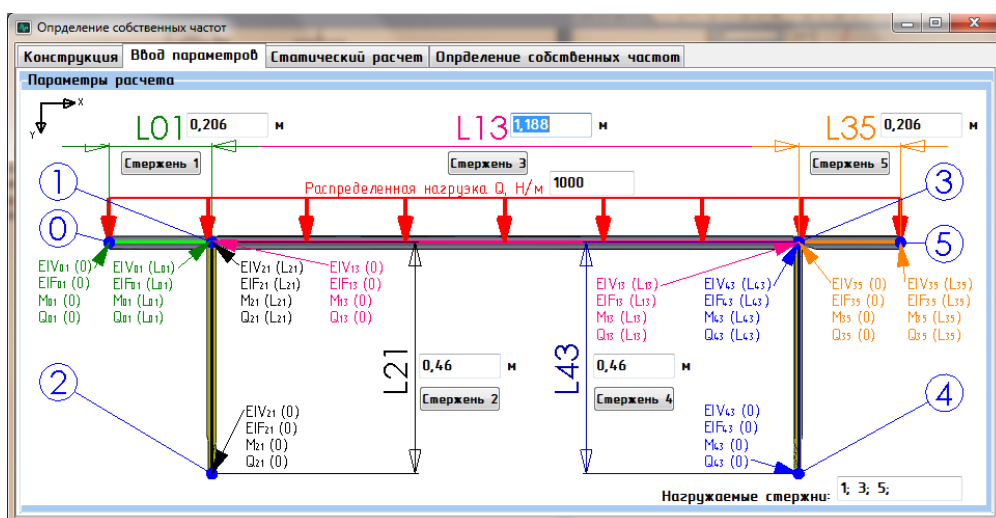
Определение собственных частот

Конструкция | Ввод параметров | Статический расчет | Опрделение собственных частот

Параметры расчета

X
Y

L01 0,206 м
L13 1,188 м
L35 0,206 м

Стержень 1
Стержень 3
Стержень 5

Распределенная нагрузка Q, Н/м 1000

1
3
0
5

$EIV_{01}$ (0)
$EIF_{01}$ (0)
$M_{01}$ (0)
$Q_{01}$ (0)

$EIV_{01}$ ($L_{01}$)
$EIF_{01}$ ($L_{01}$)
$M_{01}$ ($L_{01}$)
$Q_{01}$ ($L_{01}$)

$EIV_{21}$ ($L_{21}$)
$EIF_{21}$ ($L_{21}$)
$M_{21}$ ($L_{21}$)
$Q_{21}$ ($L_{21}$)

$EIV_{13}$ (0)
$EIF_{13}$ (0)
$M_{13}$ (0)
$Q_{13}$ (0)

$EIV_{13}$ ($L_{13}$)
$EIF_{13}$ ($L_{13}$)
$M_{13}$ ($L_{13}$)
$Q_{13}$ ($L_{13}$)

$EIV_{43}$ ($L_{43}$)
$EIF_{43}$ ($L_{43}$)
$M_{43}$ ($L_{43}$)
$Q_{43}$ ($L_{43}$)

$EIV_{35}$ (0)
$EIF_{35}$ (0)
$M_{35}$ (0)
$Q_{35}$ (0)

$EIV_{35}$ ($L_{35}$)
$EIF_{35}$ ($L_{35}$)
$M_{35}$ ($L_{35}$)
$Q_{35}$ ($L_{35}$)

L21 0,46 м
Стержень 2
L43 0,46 м
Стержень 4

2
4

$EIV_{21}$ (0)
$EIF_{21}$ (0)
$M_{21}$ (0)
$Q_{21}$ (0)

$EIV_{43}$ (0)
$EIF_{43}$ (0)
$M_{43}$ (0)
$Q_{43}$ (0)

Нагружаемые стержни: 1; 3; 5;